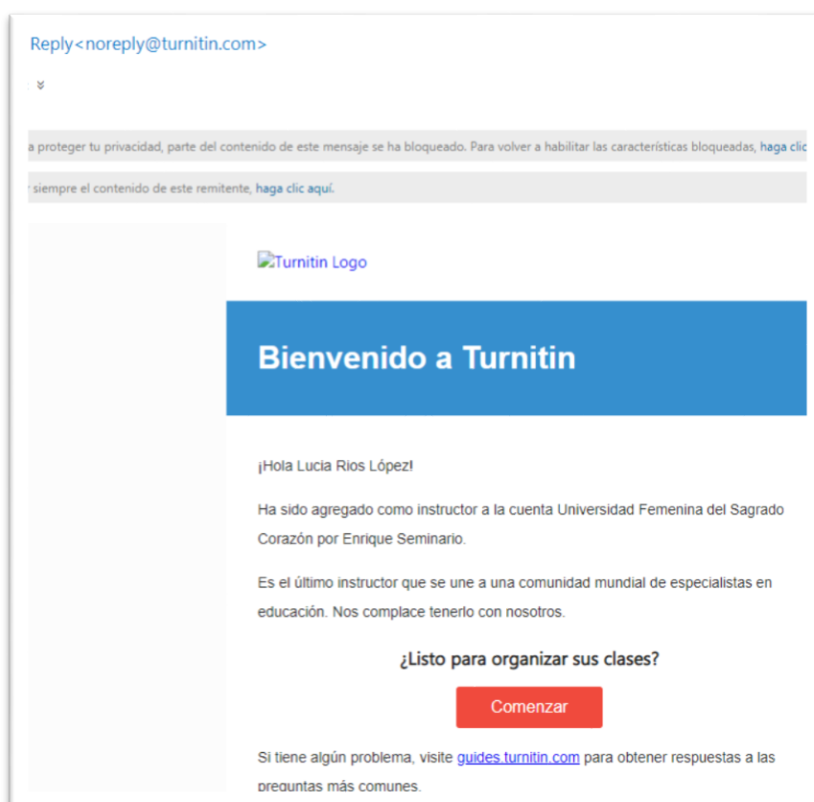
Reply<noreply@turnitin.com>

a proteger tu privacidad, parte del contenido de este mensaje se ha bloqueado. Para volver a habilitar las características bloqueadas, haga clic

siempre el contenido de este remitente, haga clic aquí.

Turnitin Logo

Bienvenido a Turnitin

¡Hola Lucia Rios López!

Ha sido agregado como instructor a la cuenta Universidad Femenina del Sagrado Corazón por Enrique Seminario.

Es el último instructor que se une a una comunidad mundial de especialistas en educación. Nos complace tenerlo con nosotros.

¿Listo para organizar sus clases?

Comenzar

Si tiene algún problema, visite guides.turnitin.com para obtener respuestas a las preguntas más comunes.